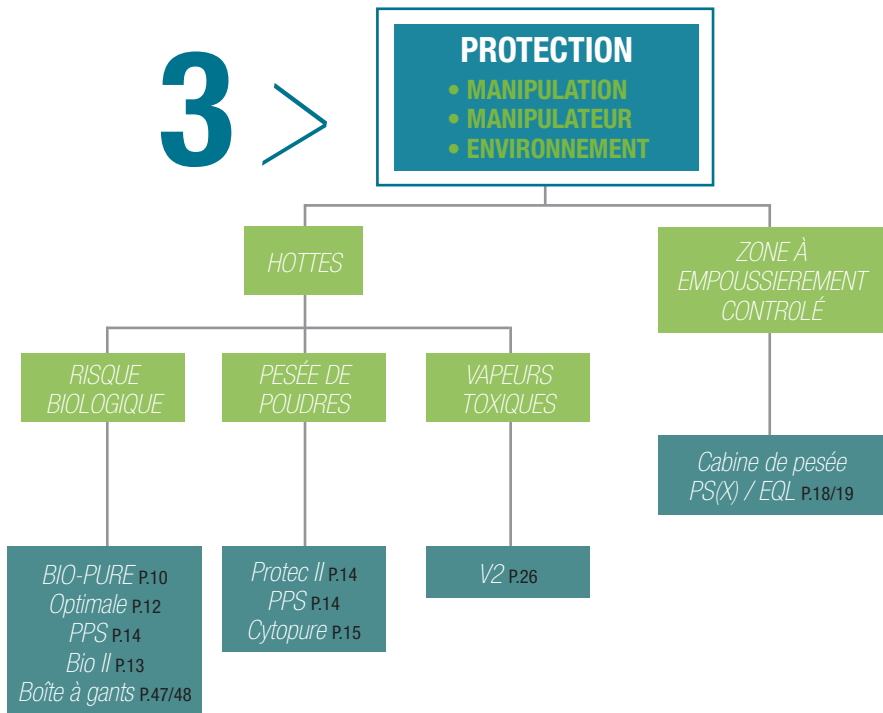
3 >

PROTECTION
• MANIPULATION
• MANIPULATEUR
• ENVIRONNEMENT

HOTTES

ZONE À EMPOUSSIEREMENT CONTROLÉ

RISQUE BIOLOGIQUE

PESÉE DE POUDRES

VAPEURS TOXIQUES

Cabine de pesée PS(X) / EQL P.18/19

BIO-PURE P.10
Optimale P.12
PPS P.14
Bio II P.13
Boîte à gants P.47/48

Protec II P.14
PPS P.14
Cytopure P.15

V2 P.26